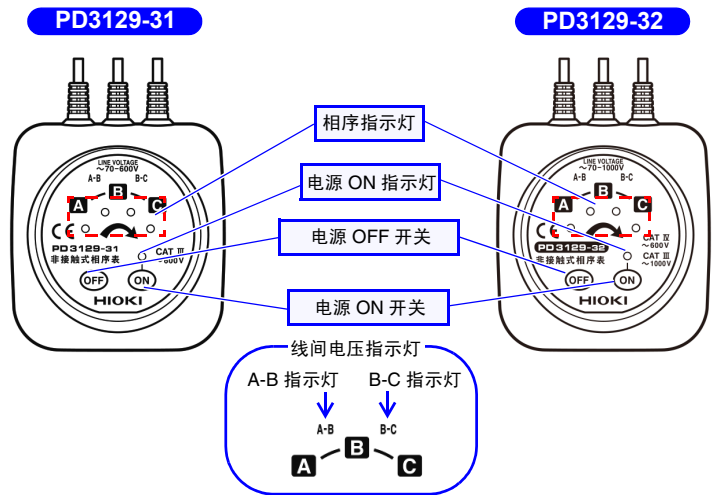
PD3129-31

PD3129-32

LINE VOLTAGE
～70-600V
A-B B B-C
A C
CE
PD3129-31
非接触式相序表
CAT Ⅲ
～600V
OFF ON
HIOKI

相序指示灯

电源 ON 指示灯

电源 OFF 开关

电源 ON 开关

LINE VOLTAGE
～70-1000V
A-B B B-C
A C
CE
PD3129-32
非接触式相序表
CAT Ⅳ
～600V
CAT Ⅲ
～1000V
OFF ON
HIOKI

线间电压指示灯

A-B 指示灯

B-C 指示灯

A-B
B-C
A B C